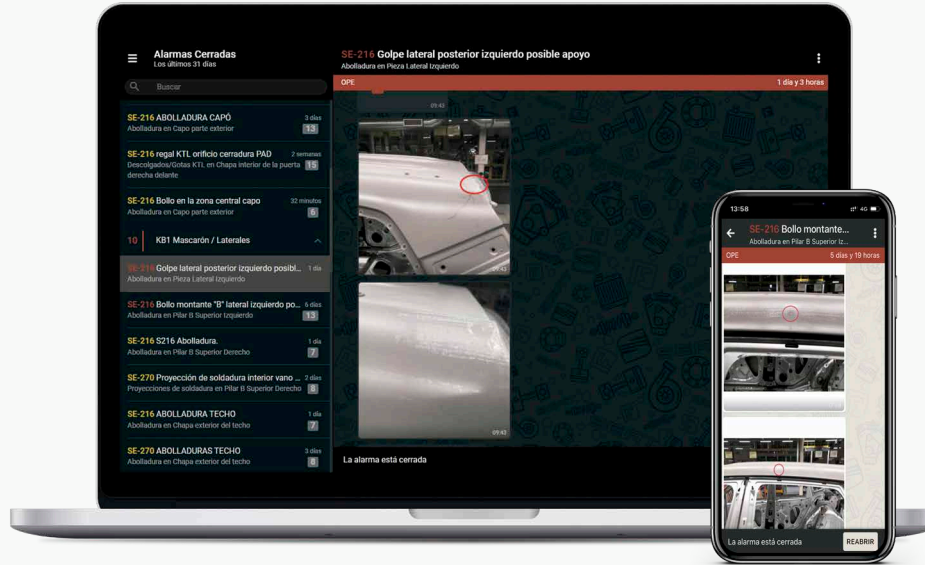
Alarmas Cerradas
Los últimos 31 días

Buscar

SE-216 ABOLLADURA CAPÓ 3 días
Abolladura en Capo parte exterior 13

SE-216 regal KTL orificio cerradura PAD 2 semanas
Descolgados/Gotas KTL en Chapa interior de la puerta derecha delante 15

SE-216 Bollo en la zona central capo 32 minutos
Abolladura en Capo parte exterior 6

10 KB1 Mascarón / Laterales

SE-216 Golpe lateral posterior izquierdo posibl... 1 día
Abolladura en Pieza Lateral Izquierdo

SE-216 Bollo montante "B" lateral izquierdo po... 5 días
Abolladura en Pilar B Superior Izquierdo 13

SE-216 S216 Abolladura. 1 día
Abolladura en Pilar B Superior Derecho 7

SE-270 Proyección de soldadura interior vano ... 2 días
Proyecciones de soldadura en Pilar B Superior Derecho 8

SE-216 ABOLLADURA TECHO 1 día
Abolladura en Chapa exterior del techo 7

SE-270 ABOLLADURAS TECHO 3 días
Abolladura en Chapa exterior del techo 8

SE-216 Golpe lateral posterior izquierdo posible apoyo
Abolladura en Pieza Lateral Izquierdo

OPE 1 día y 3 horas

09:43

09:43

09:43

La alarma está cerrada

13:58 4G

SE-216 Bollo montante...
Abolladura en Pilar B Superior Iz...

OPE 5 días y 19 horas

La alarma está cerrada REABRIR